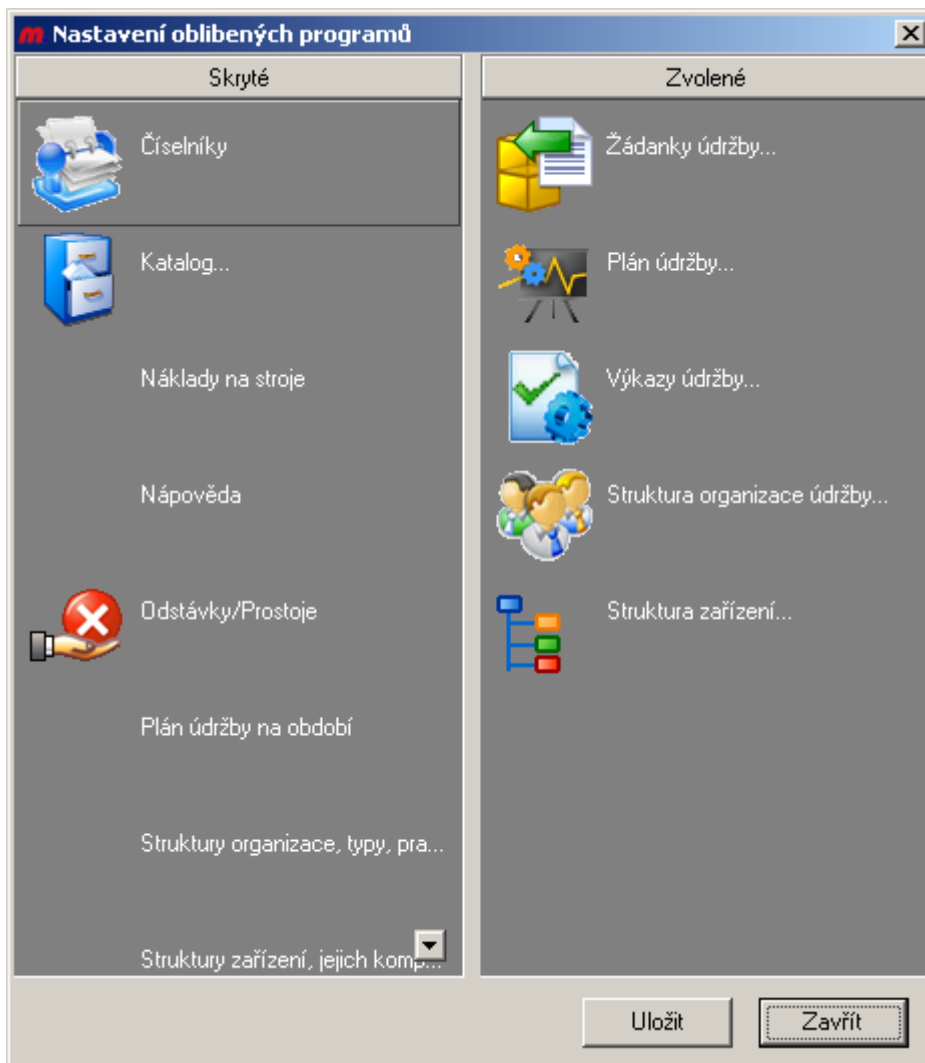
Nastavení oblibených programů

Skryté

Číselníky

Katalog...

Náklady na stroje

Nápověda

Odstávky/Prostoje

Plán údržby na období

Struktury organizace, typy, pra...

Struktury zařízení, jejich komp...

Zvolené

Žádanky údržby...

Plán údržby...

Výkazy údržby...

Struktura organizace údržby...

Struktura zařízení...

Uložit

Zavřít